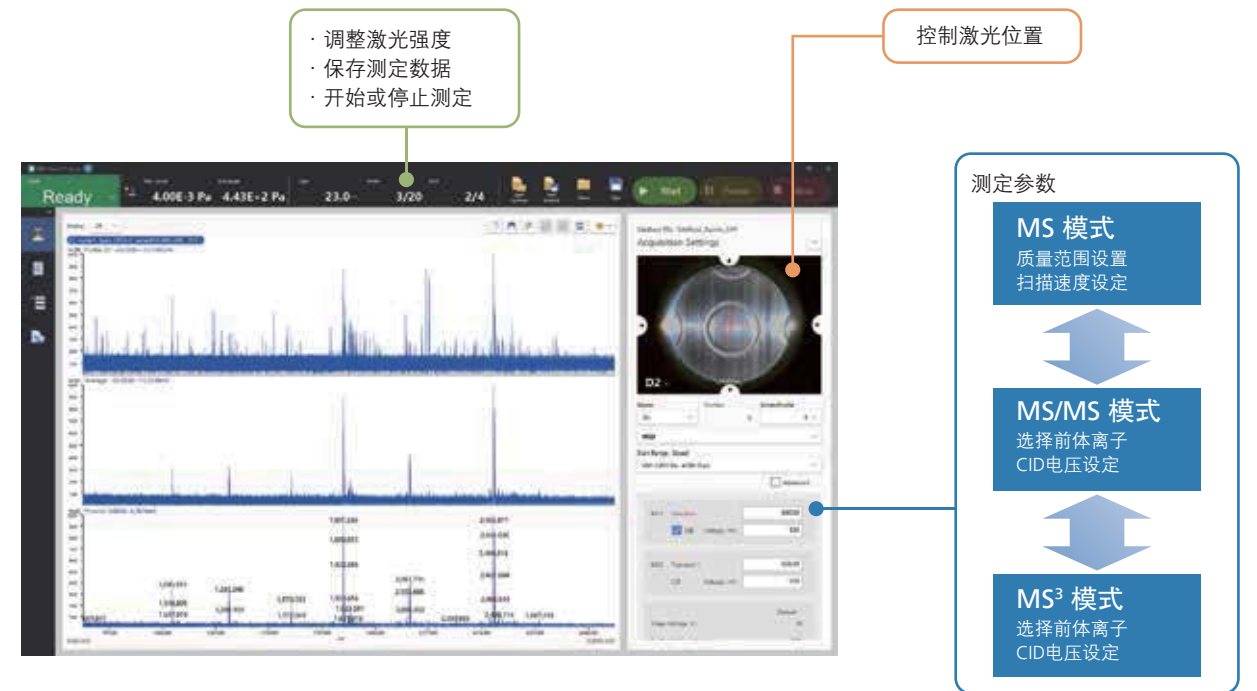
· 调整激光强度
· 保存测定数据
· 开始或停止测定

控制激光位置

Ready

4.00E-3 Pa 4.43E+2 Pa 23.0 3/20 2/4

Start Pause Abort

Acquisition Settings

D2

测定参数

MS 模式
质量范围设置
扫描速度设定

MS/MS 模式
选择前体离子
CID电压设定

MS$^3$ 模式
选择前体离子
CID电压设定